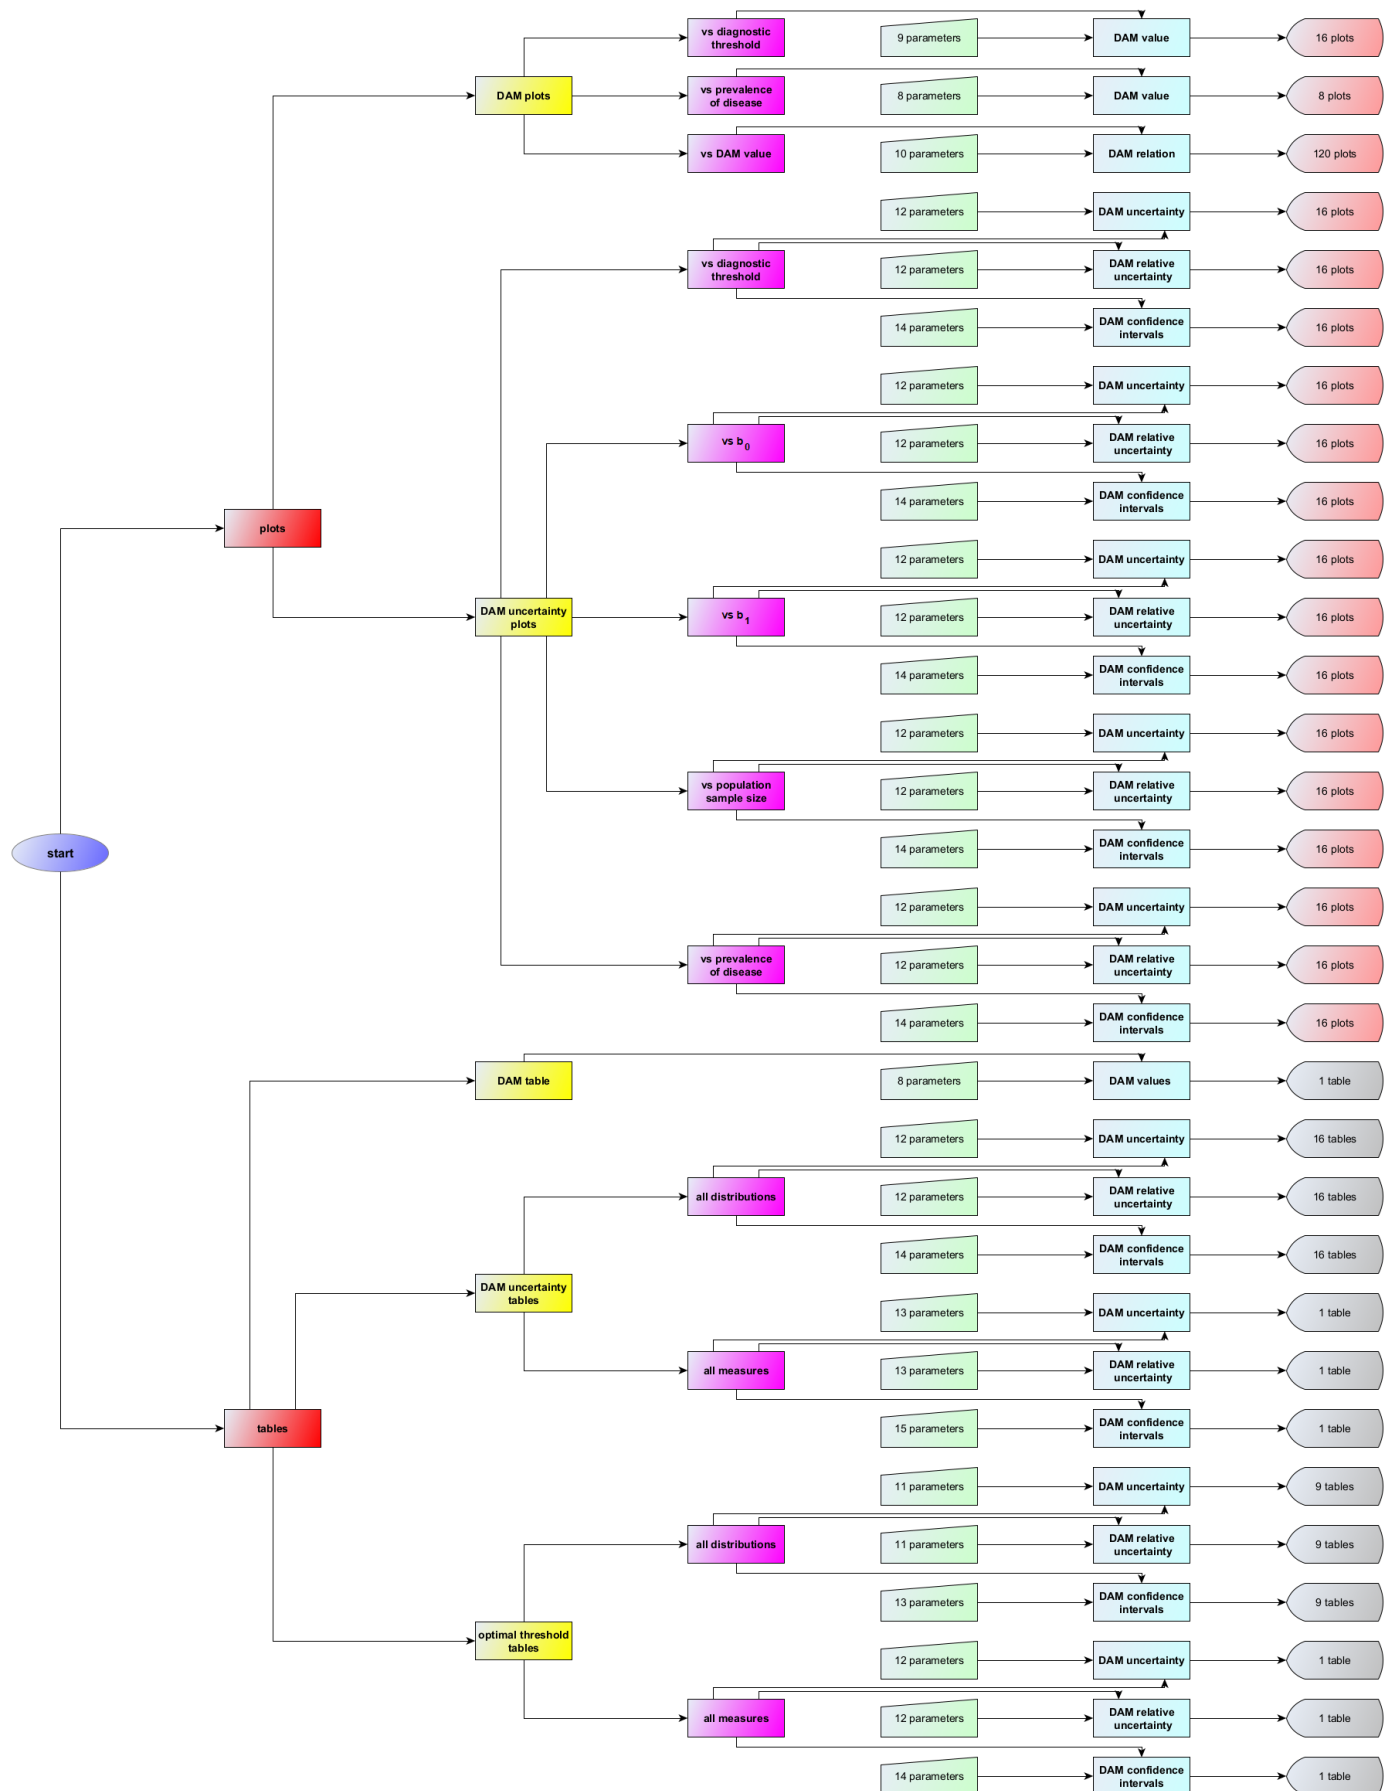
start

plots

tables

DAM plots

DAM uncertainty plots

DAM table

DAM uncertainty tables

optimal threshold tables

vs diagnostic threshold

vs prevalence of disease

vs DAM value

vs diagnostic threshold

vs $b_0$

vs $b_1$

vs population sample size

vs prevalence of disease

all distributions

all measures

all distributions

all measures

9 parameters
8 parameters
10 parameters
12 parameters
12 parameters
14 parameters
12 parameters
12 parameters
14 parameters
12 parameters
12 parameters
14 parameters
12 parameters
12 parameters
14 parameters
12 parameters
12 parameters
14 parameters
8 parameters
12 parameters
12 parameters
14 parameters
13 parameters
13 parameters
15 parameters
11 parameters
11 parameters
13 parameters
12 parameters
12 parameters
14 parameters

DAM value
DAM value
DAM relation
DAM uncertainty
DAM relative uncertainty
DAM confidence intervals
DAM uncertainty
DAM relative uncertainty
DAM confidence intervals
DAM uncertainty
DAM relative uncertainty
DAM confidence intervals
DAM uncertainty
DAM relative uncertainty
DAM confidence intervals
DAM uncertainty
DAM relative uncertainty
DAM confidence intervals
DAM values
DAM uncertainty
DAM relative uncertainty
DAM confidence intervals
DAM uncertainty
DAM relative uncertainty
DAM confidence intervals
DAM uncertainty
DAM relative uncertainty
DAM confidence intervals
DAM uncertainty
DAM relative uncertainty
DAM confidence intervals

16 plots
8 plots
120 plots
16 plots
16 plots
16 plots
16 plots
16 plots
16 plots
16 plots
16 plots
16 plots
16 plots
16 plots
16 plots
16 plots
16 plots
16 plots
1 table
16 tables
16 tables
16 tables
1 table
1 table
1 table
9 tables
9 tables
9 tables
1 table
1 table
1 table